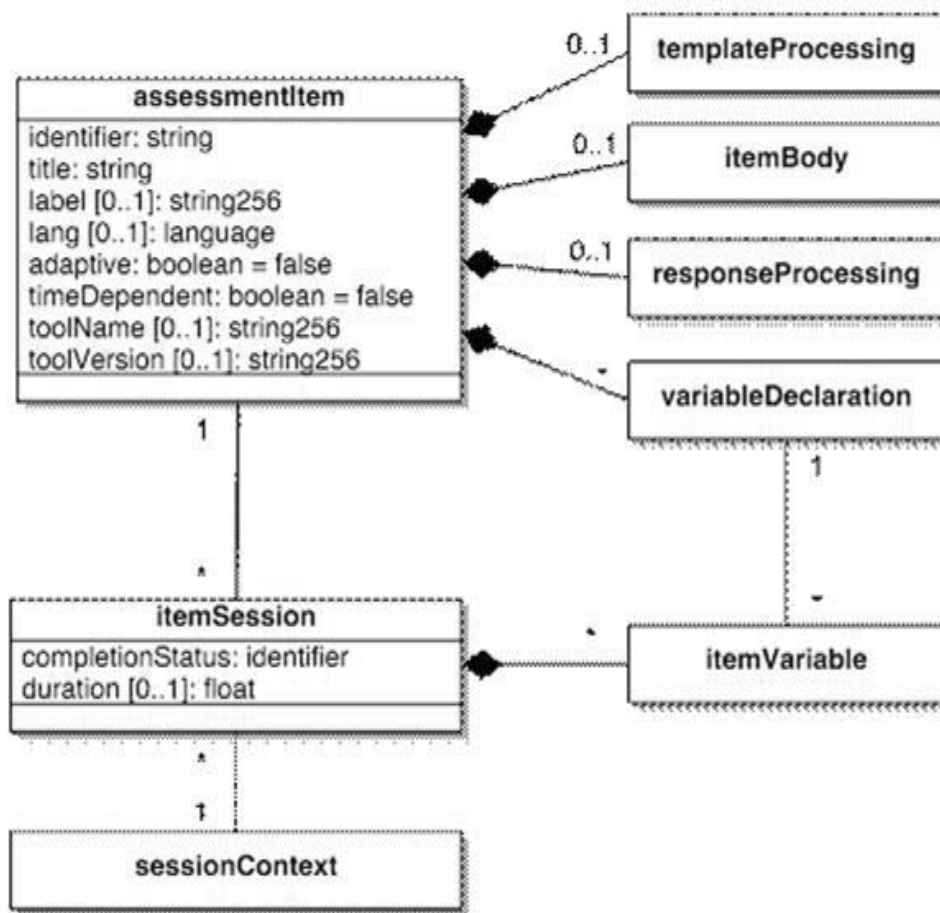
assessmentItem
identifier: string
title: string
label [0..1]: string256
lang [0..1]: language
adaptive: boolean = false
timeDependent: boolean = false
toolName [0..1]: string256
toolVersion [0..1]: string256

0..1
templateProcessing

0..1
itemBody

0..1
responseProcessing

*
variableDeclaration

1

*

1

*
itemSession
completionStatus: identifier
duration [0..1]: float

*
itemVariable

*

1
sessionContext